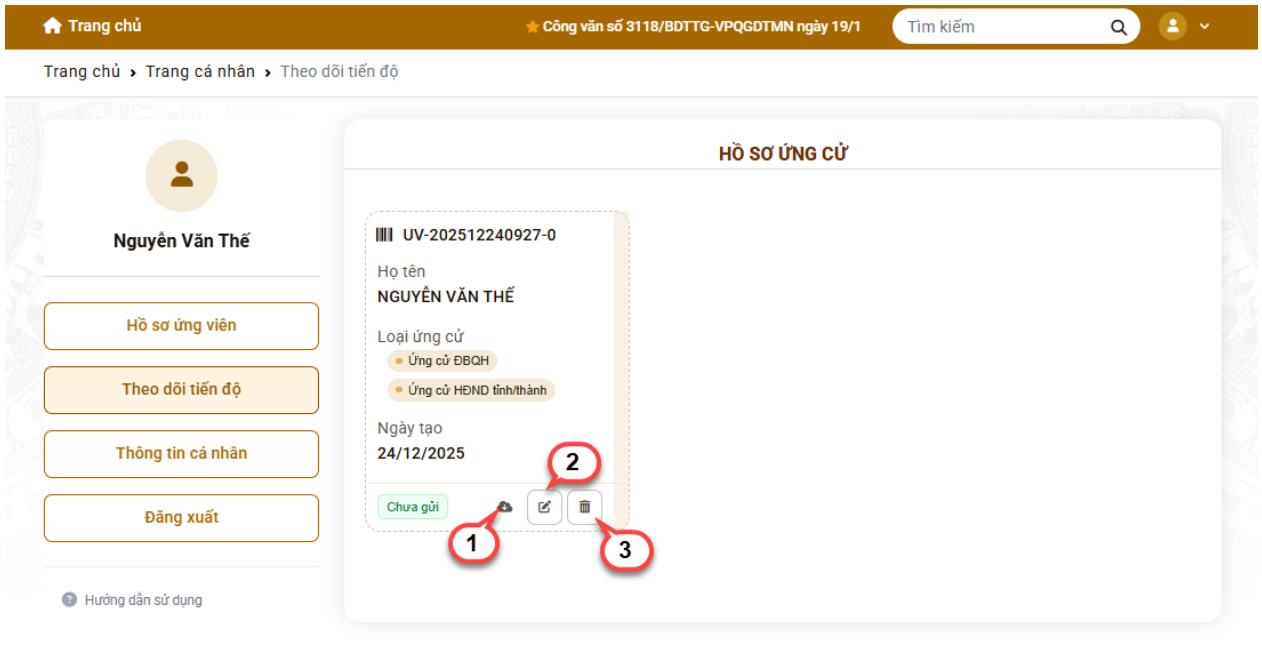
Trang chủ

Công văn số 3118/BDTTG-VPQGDTMN ngày 19/1

Tìm kiếm

Trang chủ › Trang cá nhân › Theo dõi tiến độ

Nguyễn Văn Thế

Hồ sơ ứng viên

Theo dõi tiến độ

Thông tin cá nhân

Đăng xuất

Hướng dẫn sử dụng

HỒ SƠ ỨNG CỬ

UV-202512240927-0

Họ tên
NGUYỄN VĂN THẾ

Loại ứng cử
Ứng cử ĐBQH
Ứng cử HĐND tỉnh/thành

Ngày tạo
24/12/2025

Chưa gửi

1

2

3